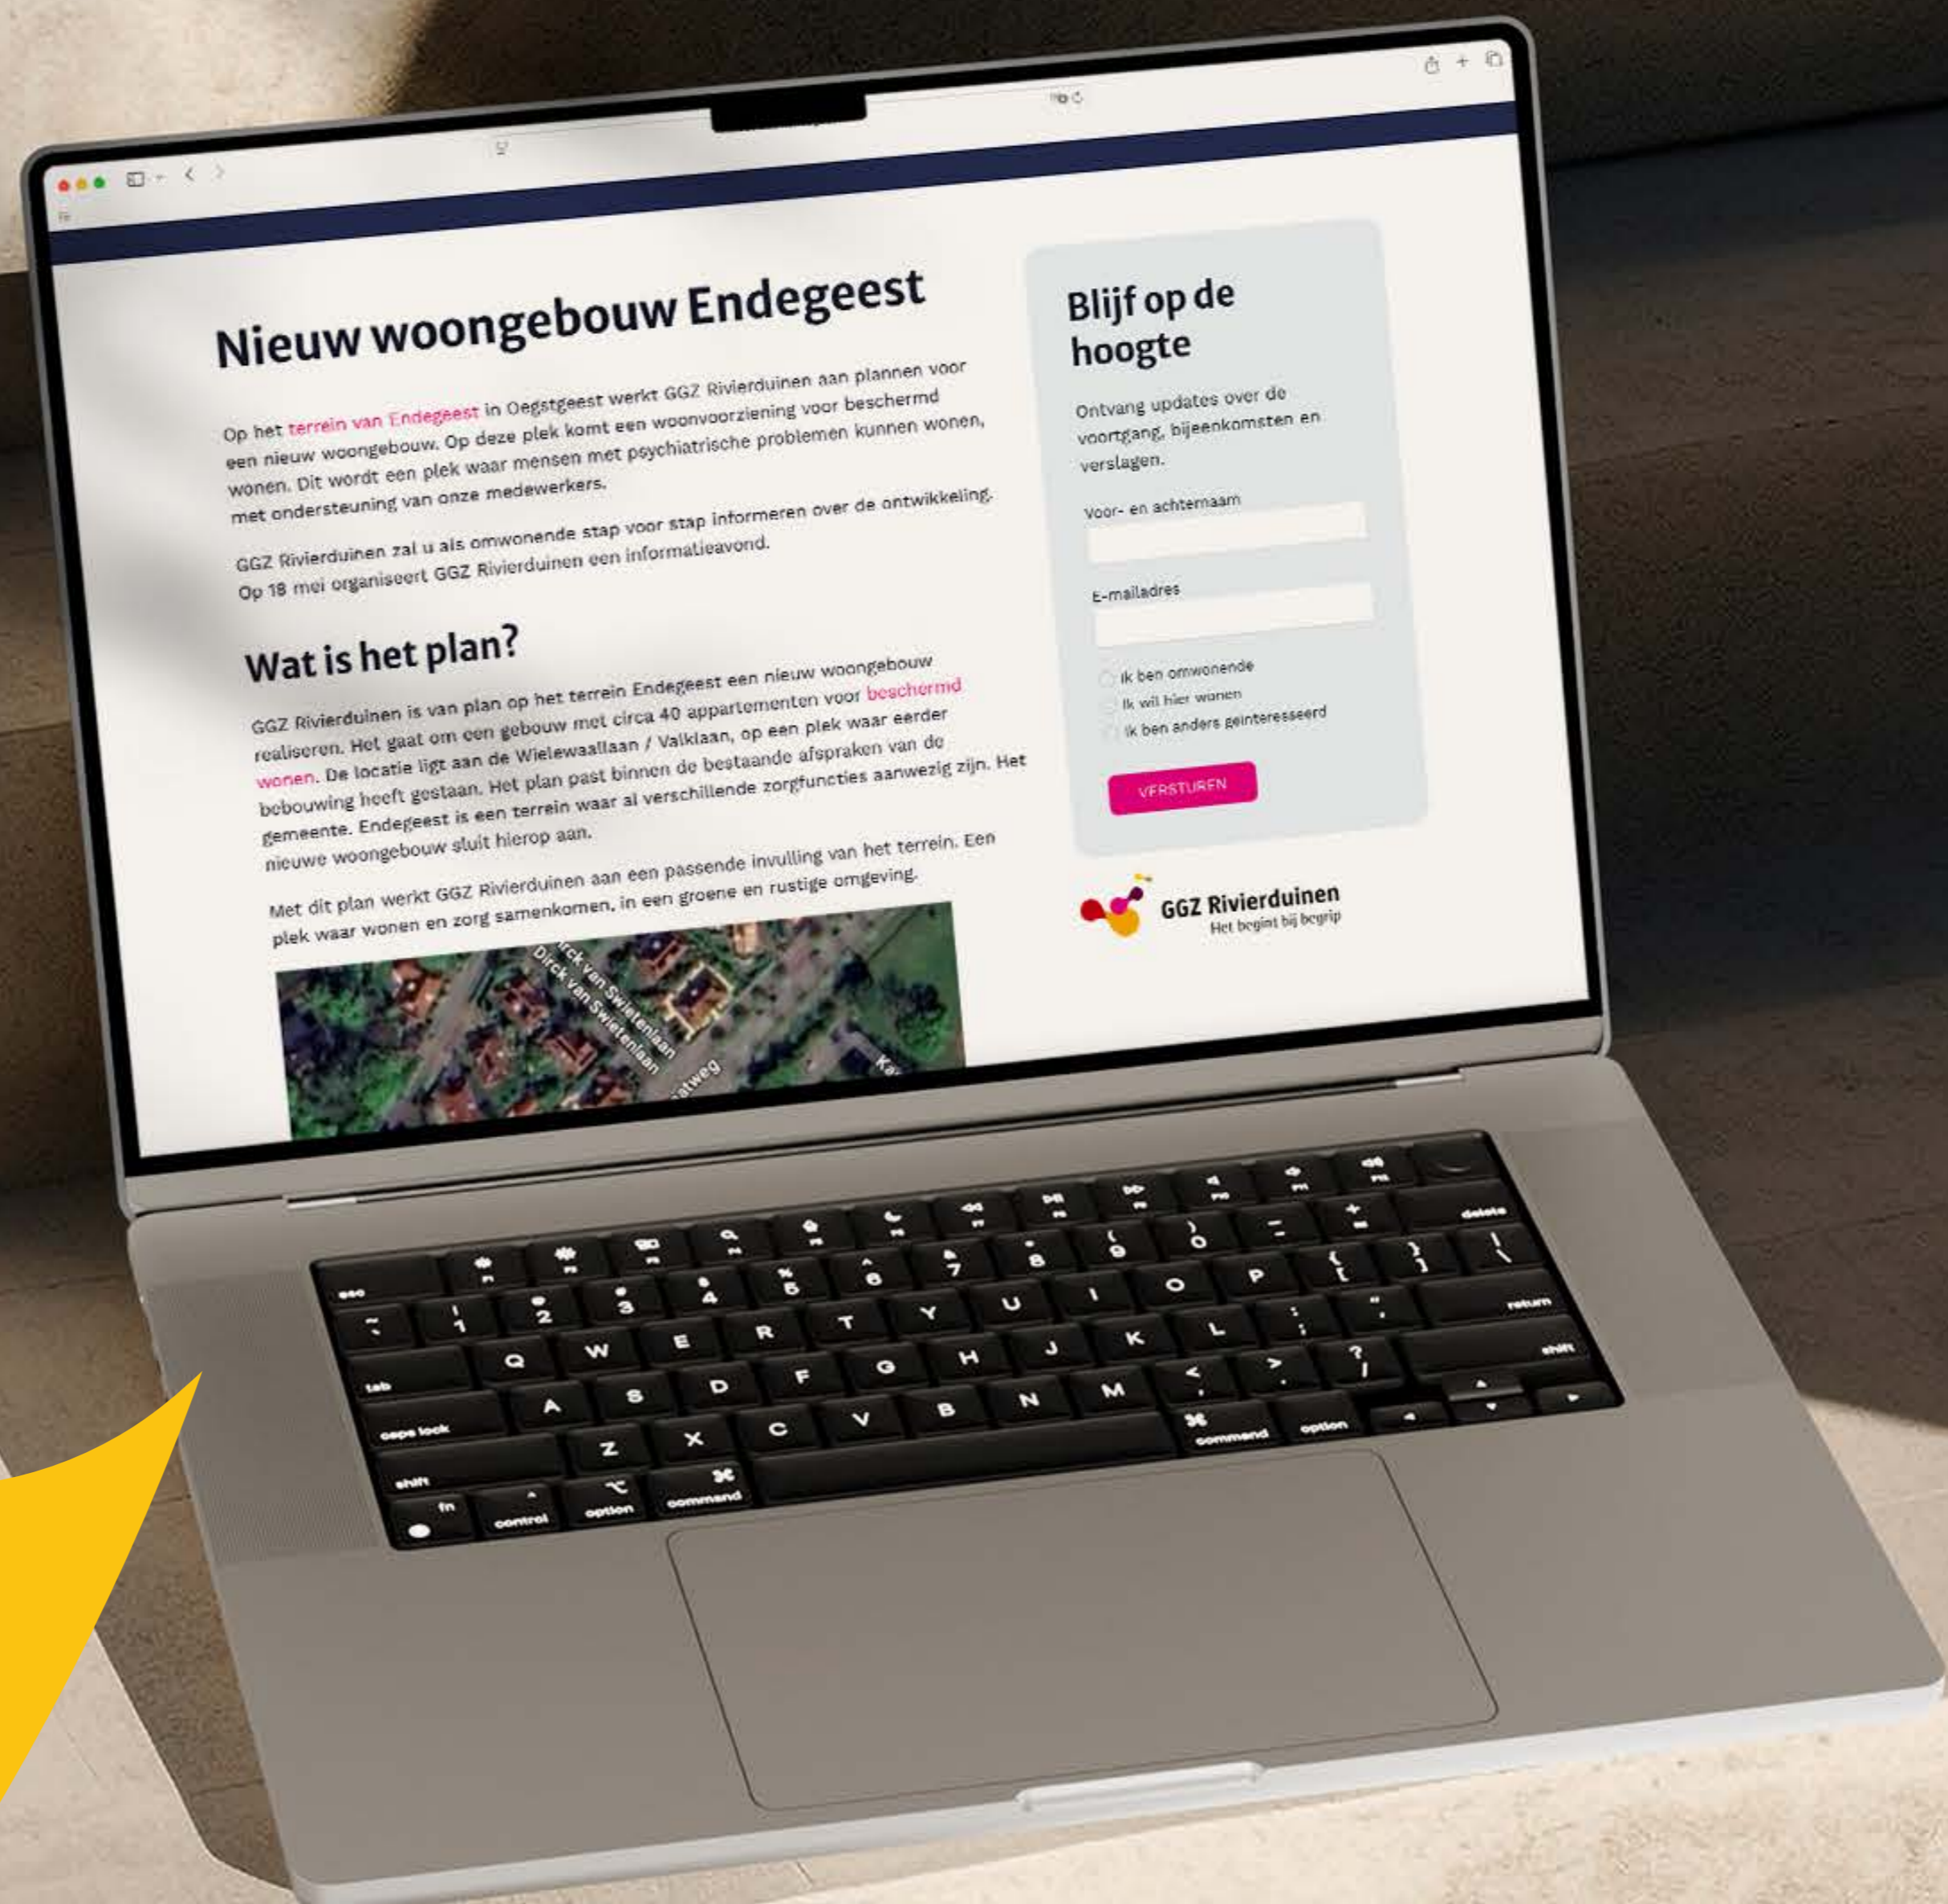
Nieuw woongebouw Endegeest

Op het terrein van Endegeest in Oegstgeest werkt GGZ Rivierduinen aan plannen voor een nieuw woongebouw. Op deze plek komt een woonvoorziening voor beschermd wonen. Dit wordt een plek waar mensen met psychiatrische problemen kunnen wonen, met ondersteuning van onze medewerkers.

GGZ Rivierduinen zal u als omwonende stap voor stap informeren over de ontwikkeling. Op 18 mei organiseert GGZ Rivierduinen een informatieavond.

Wat is het plan?

GGZ Rivierduinen is van plan op het terrein Endegeest een nieuw woongebouw realiseren. Het gaat om een gebouw met circa 40 appartementen voor beschermd wonen. De locatie ligt aan de Wielewaallaan / Valklaan, op een plek waar eerder bebouwing heeft gestaan. Het plan past binnen de bestaande afspraken van de gemeente. Endegeest is een terrein waar al verschillende zorgfuncties aanwezig zijn. Het nieuwe woongebouw sluit hierop aan.

Met dit plan werkt GGZ Rivierduinen aan een passende invulling van het terrein. Een plek waar wonen en zorg samenkomen, in een groene en rustige omgeving.

Dirck van Swietenlaan
Dirck van Swietenlaan
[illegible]atweg
Ka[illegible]

Blijf op de hoogte

Ontvang updates over de voortgang, bijeenkomsten en verslagen.

Voor- en achternaam

E-mailadres

Ik ben omwonende
Ik wil hier wonen
Ik ben anders geïnteresseerd

VERSTUREN

GGZ Rivierduinen
Het begint bij begrip

esc
~ ` ! 1 @ 2 # 3 $ 4 % 5 ^ 6 & 7 * 8 ( 9 ) 0 _ - + = delete
tab Q W E R T Y U I O P { [ } ] | \
caps lock A S D F G H J K L : ; " ' return
shift Z X C V B N M < , > . ? / shift
fn control option command command option